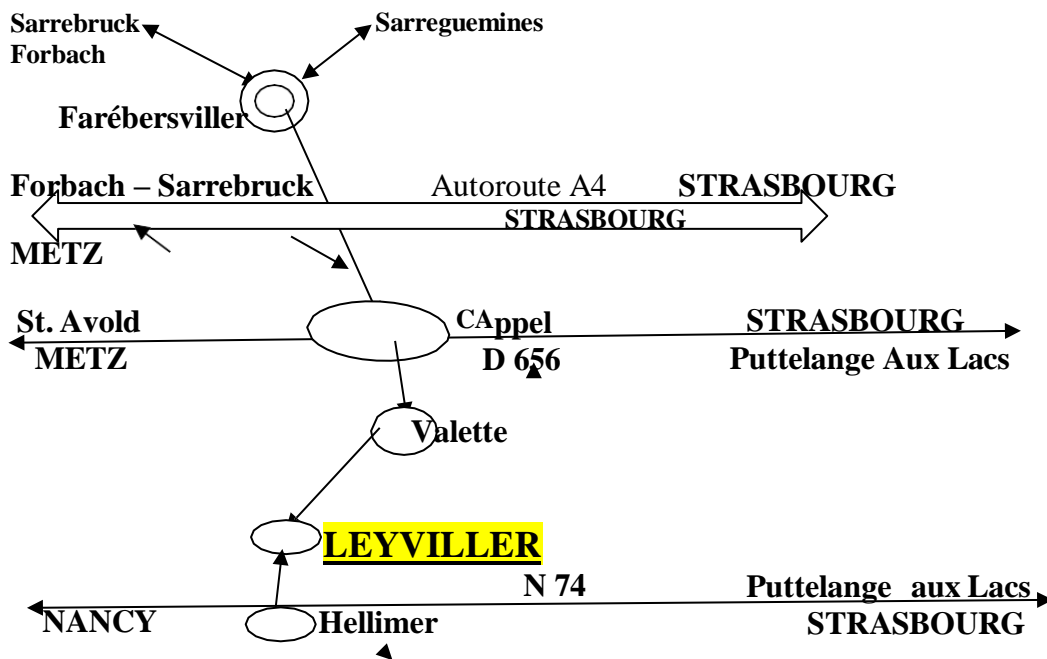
Sarrebruck
Forbach

Sarreguemines

Farébersviller

Forbach – Sarrebruck

Autoroute A4

STRASBOURG

STRASBOURG

METZ

St. Avold
METZ

CAppel
D 656

STRASBOURG
Puttelange Aux Lacs

Valette

LEYVILLER

N 74

NANCY

Hellimer

Puttelange aux Lacs
STRASBOURG